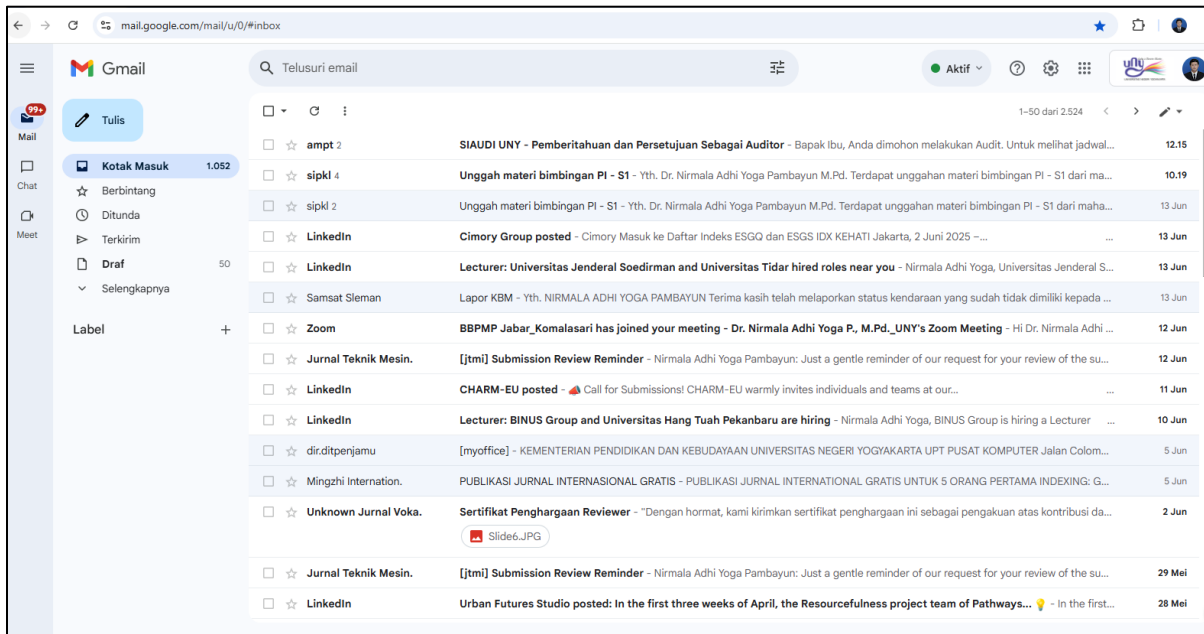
mail.google.com/mail/u/0/#inbox

Gmail

Telusuri email

Aktif

99+
Mail
Chat
Meet

Tulis

Kotak Masuk 1.052
Berbintang
Ditunda
Terkirim
Draf 50
Selengkapnya

Label +

1–50 dari 2.524

| | | |
|---|---|---|
| ampt 2 | SIAUDI UNY - Pemberitahuan dan Persetujuan Sebagai Auditor - Bapak Ibu, Anda dimohon melakukan Audit. Untuk melihat jadwal... | 12.15 |
| sipkl 4 | Unggah materi bimbingan PI - S1 - Yth. Dr. Nirmala Adhi Yoga Pambayun M.Pd. Terdapat unggahan materi bimbingan PI - S1 dari ma... | 10.19 |
| sipkl 2 | Unggah materi bimbingan PI - S1 - Yth. Dr. Nirmala Adhi Yoga Pambayun M.Pd. Terdapat unggahan materi bimbingan PI - S1 dari maha... | 13 Jun |
| LinkedIn | Cimory Group posted - Cimory Masuk ke Daftar Indeks ESGQ dan ESGS IDX KEHATI Jakarta, 2 Juni 2025 –... | 13 Jun |
| LinkedIn | Lecturer: Universitas Jenderal Soedirman and Universitas Tidar hired roles near you - Nirmala Adhi Yoga, Universitas Jenderal S... | 13 Jun |
| Samsat Sleman | Lapor KBM - Yth. NIRMALA ADHI YOGA PAMBAYUN Terima kasih telah melaporkan status kendaraan yang sudah tidak dimiliki kepada ... | 13 Jun |
| Zoom | BBPMP Jabar_Komalasari has joined your meeting - Dr. Nirmala Adhi Yoga P., M.Pd._UNY's Zoom Meeting - Hi Dr. Nirmala Adhi ... | 12 Jun |
| Jurnal Teknik Mesin. | [jtmi] Submission Review Reminder - Nirmala Adhi Yoga Pambayun: Just a gentle reminder of our request for your review of the su... | 12 Jun |
| LinkedIn | CHARM-EU posted - Call for Submissions! CHARM-EU warmly invites individuals and teams at our... | 11 Jun |
| LinkedIn | Lecturer: BINUS Group and Universitas Hang Tuah Pekanbaru are hiring - Nirmala Adhi Yoga, BINUS Group is hiring a Lecturer ... | 10 Jun |
| dir.ditpenjamu | [myoffice] - KEMENTERIAN PENDIDIKAN DAN KEBUDAYAAN UNIVERSITAS NEGERI YOGYAKARTA UPT PUSAT KOMPUTER Jalan Colom... | 5 Jun |
| Mingzhi Internation. | PUBLIKASI JURNAL INTERNASIONAL GRATIS - PUBLIKASI JURNAL INTERNATIONAL GRATIS UNTUK 5 ORANG PERTAMA INDEXING: G... | 5 Jun |
| Unknown Jurnal Voka. | Sertifikat Penghargaan Reviewer - "Dengan hormat, kami kirimkan sertifikat penghargaan ini sebagai pengakuan atas kontribusi da... Slide6.JPG | 2 Jun |
| Jurnal Teknik Mesin. | [jtmi] Submission Review Reminder - Nirmala Adhi Yoga Pambayun: Just a gentle reminder of our request for your review of the su... | 29 Mei |
| LinkedIn | Urban Futures Studio posted: In the first three weeks of April, the Resourcefulness project team of Pathways... - In the first... | 28 Mei |